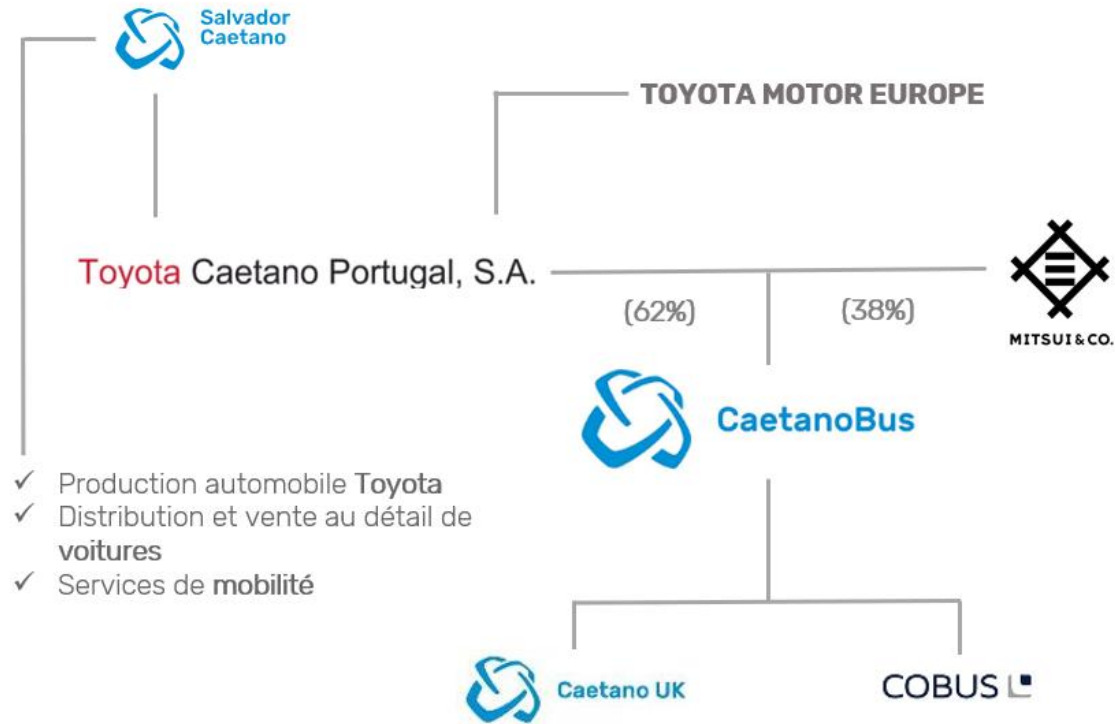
Salvador Caetano

TOYOTA MOTOR EUROPE

Toyota Caetano Portugal, S.A.

(62%)

(38%)

MITSUI & CO.

CaetanoBus

✓ Production automobile Toyota
✓ Distribution et vente au détail de voitures
✓ Services de mobilité

Caetano UK

COBUS